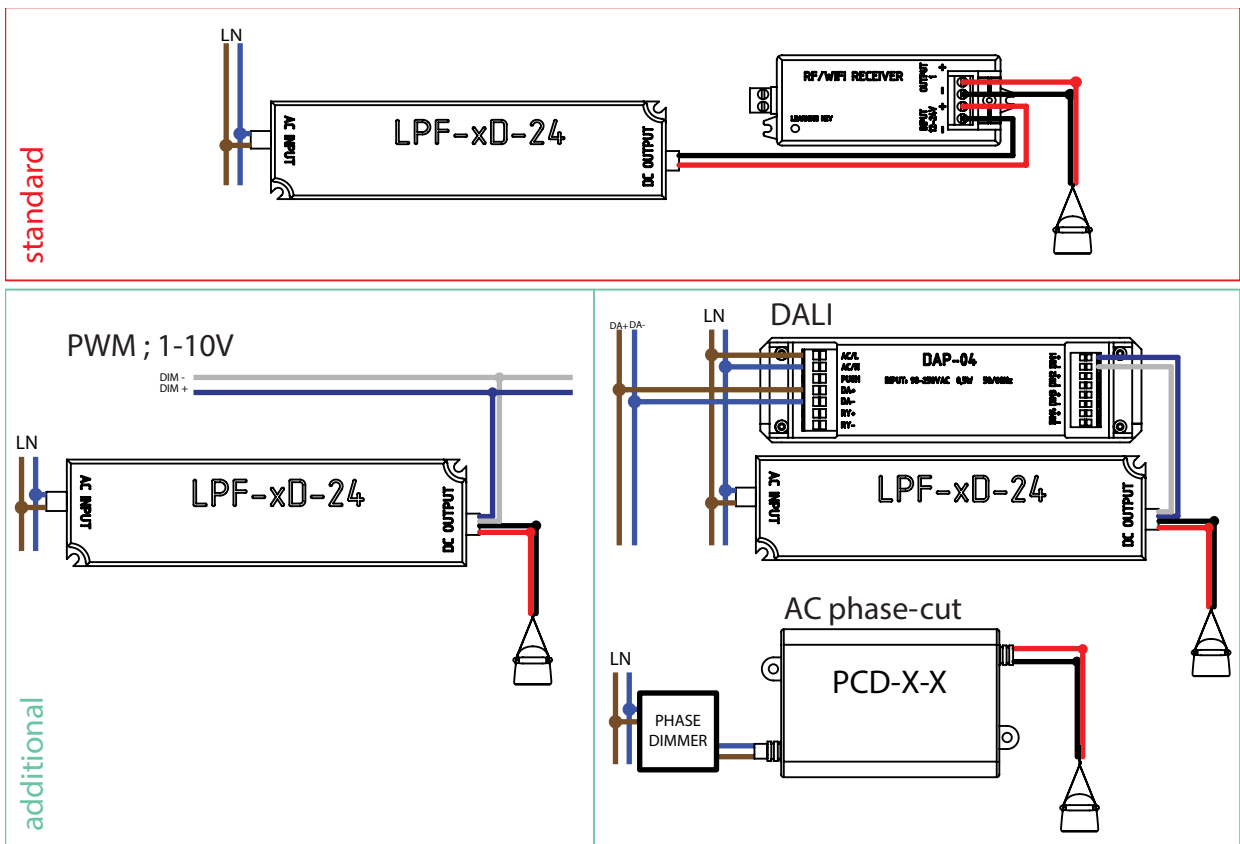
standard

LN

AC INPUT

LPF-xD-24

DC OUTPUT

RF/WIFI RECEIVER

LEARNING KEY

OUTPUT 1 + −

INPUT 12-24V + −

additional

PWM ; 1-10V

DIM -
DIM +

LN

AC INPUT

LPF-xD-24

DC OUTPUT

DA+ DA-

LN

DALI

AC/L
AC/N
PUSH
DA+
DA-
RY+
RY-

DAP-04

INPUT: 90-250VAC 0,5W 50/60Hz

AC INPUT

LPF-xD-24

DC OUTPUT

AC phase-cut

LN

PHASE DIMMER

PCD-X-X